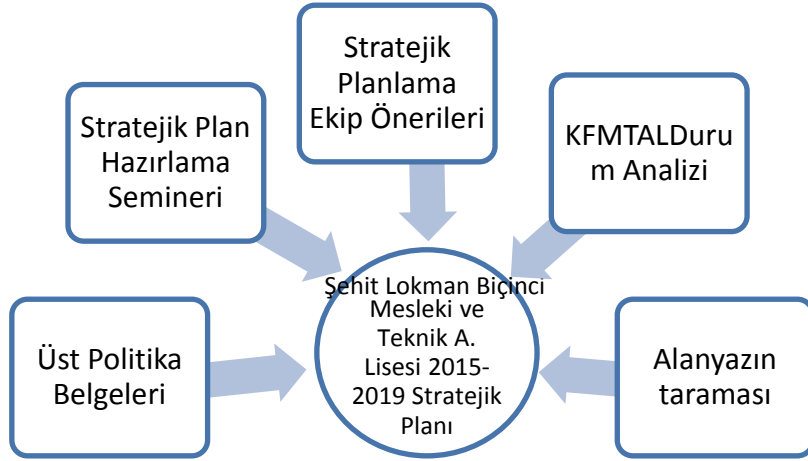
Stratejik Planlama Ekip Önerileri

Stratejik Plan Hazırlama Semineri

KFMTALDurum Analizi

Şehit Lokman Biçinci Mesleki ve Teknik A. Lisesi 2015-2019 Stratejik Planı

Üst Politika Belgeleri

Alanyazın taraması